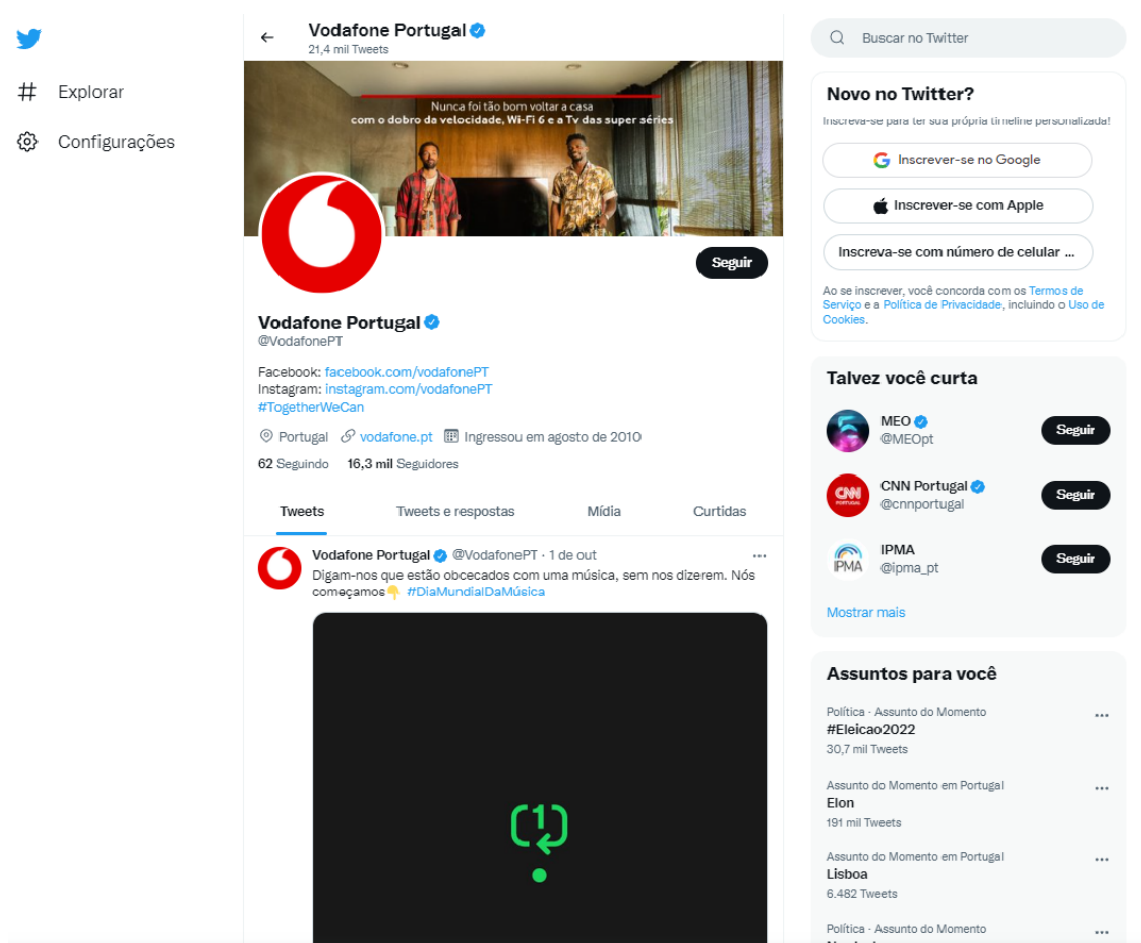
Explorar
Configurações

Vodafone Portugal
21,4 mil Tweets

Nunca foi tão bom voltar a casa
com o dobro da velocidade, Wi-Fi 6 e a Tv das super séries

Seguir

Vodafone Portugal
@VodafonePT

Facebook: facebook.com/vodafonePT
Instagram: instagram.com/vodafonePT
#TogetherWeCan

Portugal vodafone.pt Ingressou em agosto de 2010

62 Seguindo 16,3 mil Seguidores

Tweets Tweets e respostas Mídia Curtidas

Vodafone Portugal @VodafonePT · 1 de out
Digam-nos que estão obcecados com uma música, sem nos dizerem. Nós começamos👇 #DiaMundialDaMúsica

Buscar no Twitter

Novo no Twitter?
Inscreva-se para ter sua própria timeline personalizada!
Inscrever-se no Google
Inscrever-se com Apple
Inscreva-se com número de celular ...
Ao se inscrever, você concorda com os Termos de Serviço e a Política de Privacidade, incluindo o Uso de Cookies.

Talvez você curta
MEO
@MEOpt
Seguir
CNN Portugal
@cnnportugal
Seguir
IPMA
@ipma_pt
Seguir
Mostrar mais

Assuntos para você
Política · Assunto do Momento
#Eleicao2022
30,7 mil Tweets
Assunto do Momento em Portugal
Elon
191 mil Tweets
Assunto do Momento em Portugal
Lisboa
6.482 Tweets
Política · Assunto do Momento
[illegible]